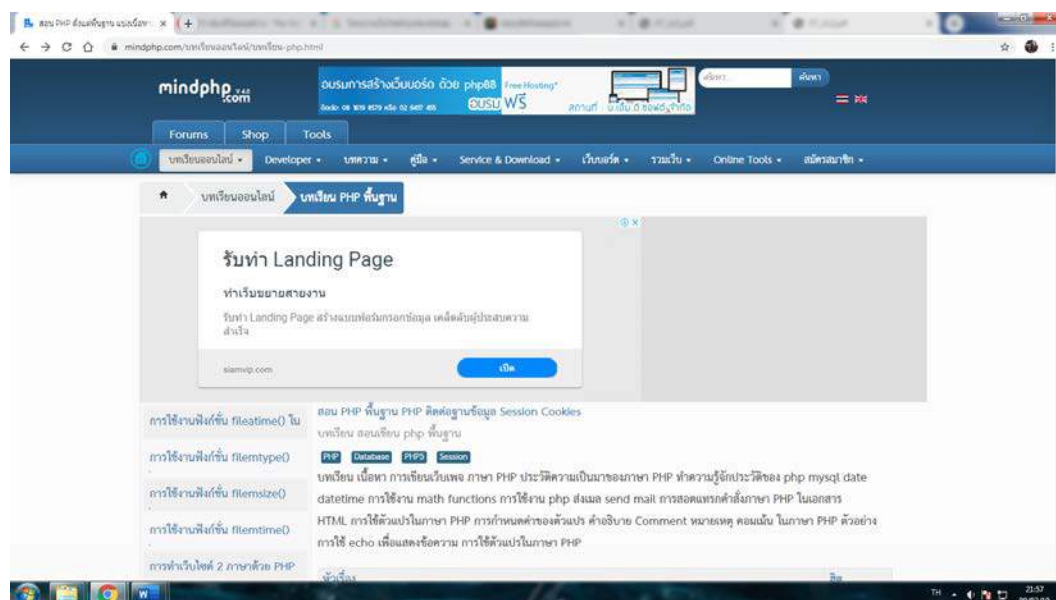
สอน PHP พื้นฐาน แบบเรียน ×

mindphp.com/บทเรียนออนไลน์/บทเรียน-php.html

mindphp.com

อบรมการสร้างเว็บบอร์ด ด้วย phpBB Free Hosting* อบรม ฟรี

ค้นหา

Forums Shop Tools

บทเรียนออนไลน์ • Developer • บทความ • คู่มือ • Service & Download • เว็บบอร์ด • รวมเว็บ • Online Tools • สมัครสมาชิก •

บทเรียนออนไลน์ บทเรียน PHP พื้นฐาน

รับทำ Landing Page

ทำเว็บขยายสายงาน

รับทำ Landing Page สร้างแบบฟอร์มกรอกข้อมูล เคล็ดลับผู้ประสบความสำเร็จ

siamvip.com

เปิด

การใช้งานฟังก์ชั่น fileatime() ใน

การใช้งานฟังก์ชั่น filemtype()

การใช้งานฟังก์ชั่น filemsize()

การใช้งานฟังก์ชั่น filemtime()

การทำเว็บไซต์ 2 ภาษาด้วย PHP

สอน PHP พื้นฐาน PHP ติดต่อฐานข้อมูล Session Cookies

บทเรียน สอนเขียน php พื้นฐาน

PHP Database PHP5 Session

บทเรียน เนื้อหา การเขียนเว็บเพจ ภาษา PHP ประวัติความเป็นมาของภาษา PHP ทำความรู้จักประวัติของ php mysql date datetime การใช้งาน math functions การใช้งาน php ส่งเมล send mail การสอดแทรกคำสั่งภาษา PHP ในเอกสาร HTML การใช้ตัวแปรในภาษา PHP การกำหนดค่าของตัวแปร คำอธิบาย Comment หมายเหตุ คอมเม้น ในภาษา PHP ตัวอย่าง การใช้ echo เพื่อแสดงข้อความ การใช้ตัวแปรในภาษา PHP

หัวเรื่อง

TH 21:57